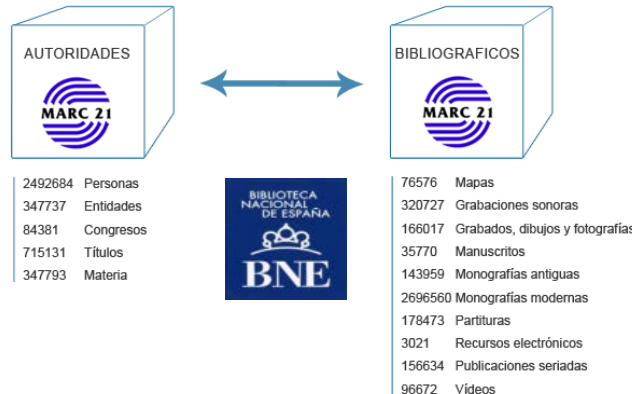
AUTORIDADES

MARC 21

BIBLIOGRAFICOS

MARC 21

| 2492684 | Personas |
|---|---|
| 347737 | Entidades |
| 84381 | Congresos |
| 715131 | Títulos |
| 347793 | Materia |

BIBLIOTECA NACIONAL DE ESPAÑA

BNE

| 76576 | Mapas |
|---|---|
| 320727 | Grabaciones sonoras |
| 166017 | Grabados, dibujos y fotografías |
| 35770 | Manuscritos |
| 143959 | Monografías antiguas |
| 2696560 | Monografías modernas |
| 178473 | Partituras |
| 3021 | Recursos electrónicos |
| 156634 | Publicaciones seriadas |
| 96672 | Vídeos |